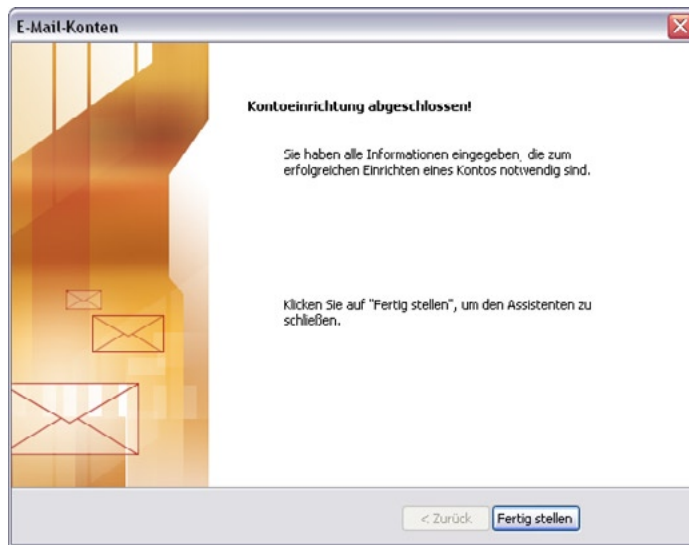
E-Mail-Konten

Kontoeinrichtung abgeschlossen!

Sie haben alle Informationen eingegeben, die zum erfolgreichen Einrichten eines Kontos notwendig sind.

Klicken Sie auf "Fertig stellen", um den Assistenten zu schließen.

< Zurück

Fertig stellen